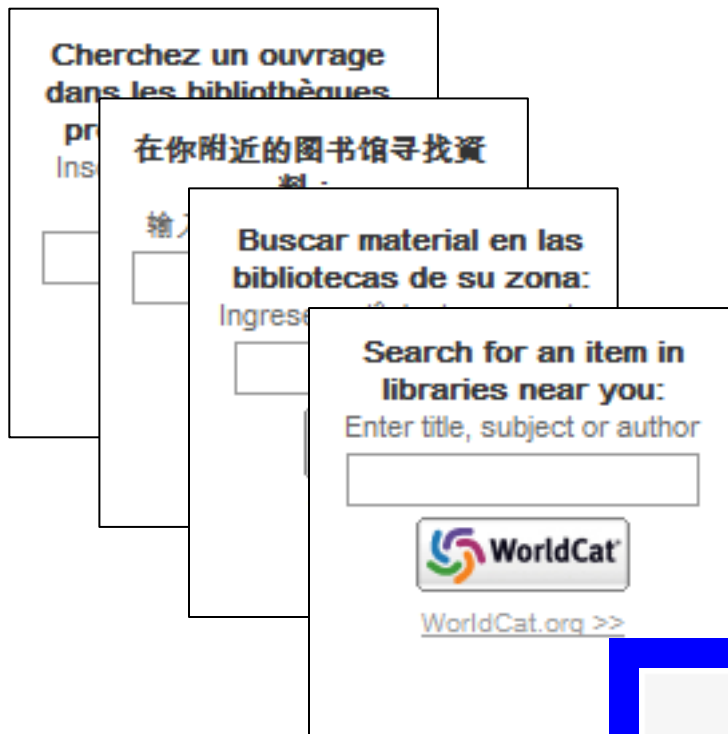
Cherchez un ouvrage dans les bibliothèques pr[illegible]

Ins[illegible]

在你附近的图书馆寻找資料：

输入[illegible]

Buscar material en las bibliotecas de su zona:

Ingrese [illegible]

Search for an item in libraries near you:

Enter title, subject or author

WorldCat

WorldCat.org >>